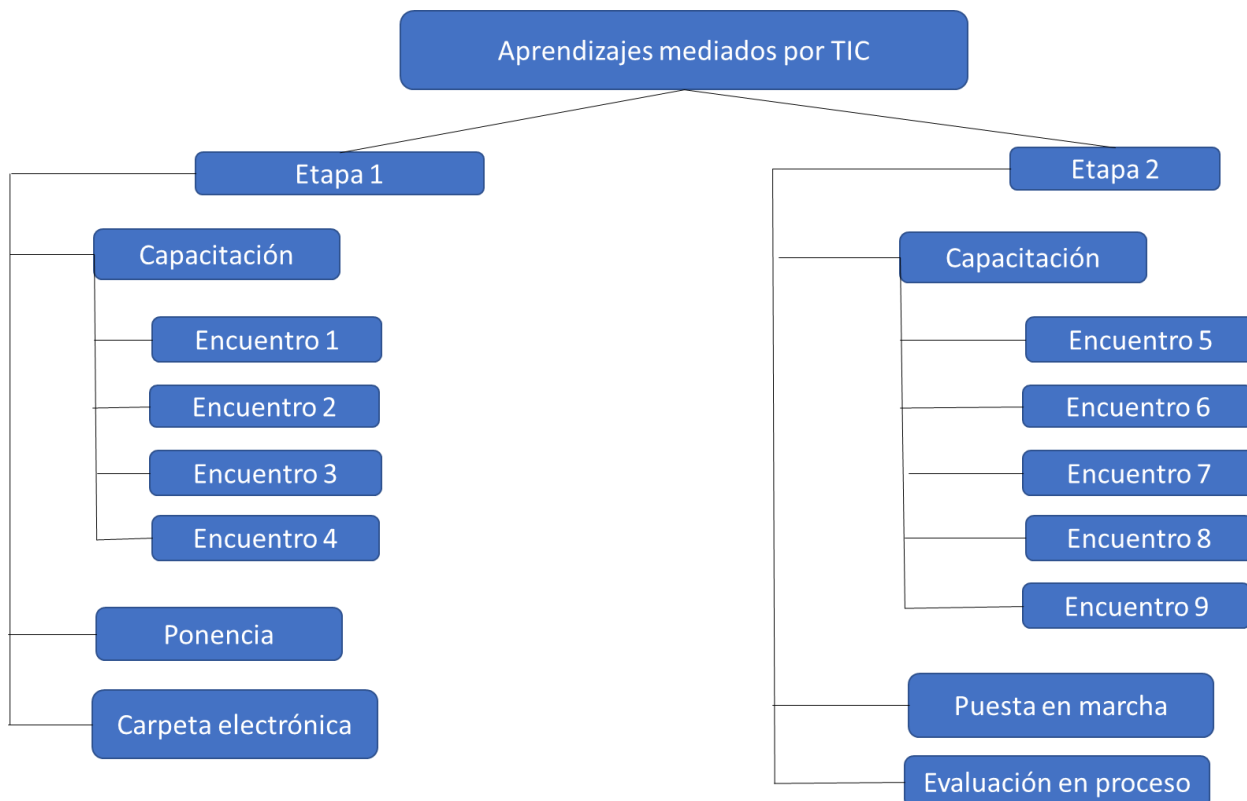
Aprendizajes mediados por TIC

Etapa 1

Capacitación

Encuentro 1

Encuentro 2

Encuentro 3

Encuentro 4

Ponencia

Carpeta electrónica

Etapa 2

Capacitación

Encuentro 5

Encuentro 6

Encuentro 7

Encuentro 8

Encuentro 9

Puesta en marcha

Evaluación en proceso